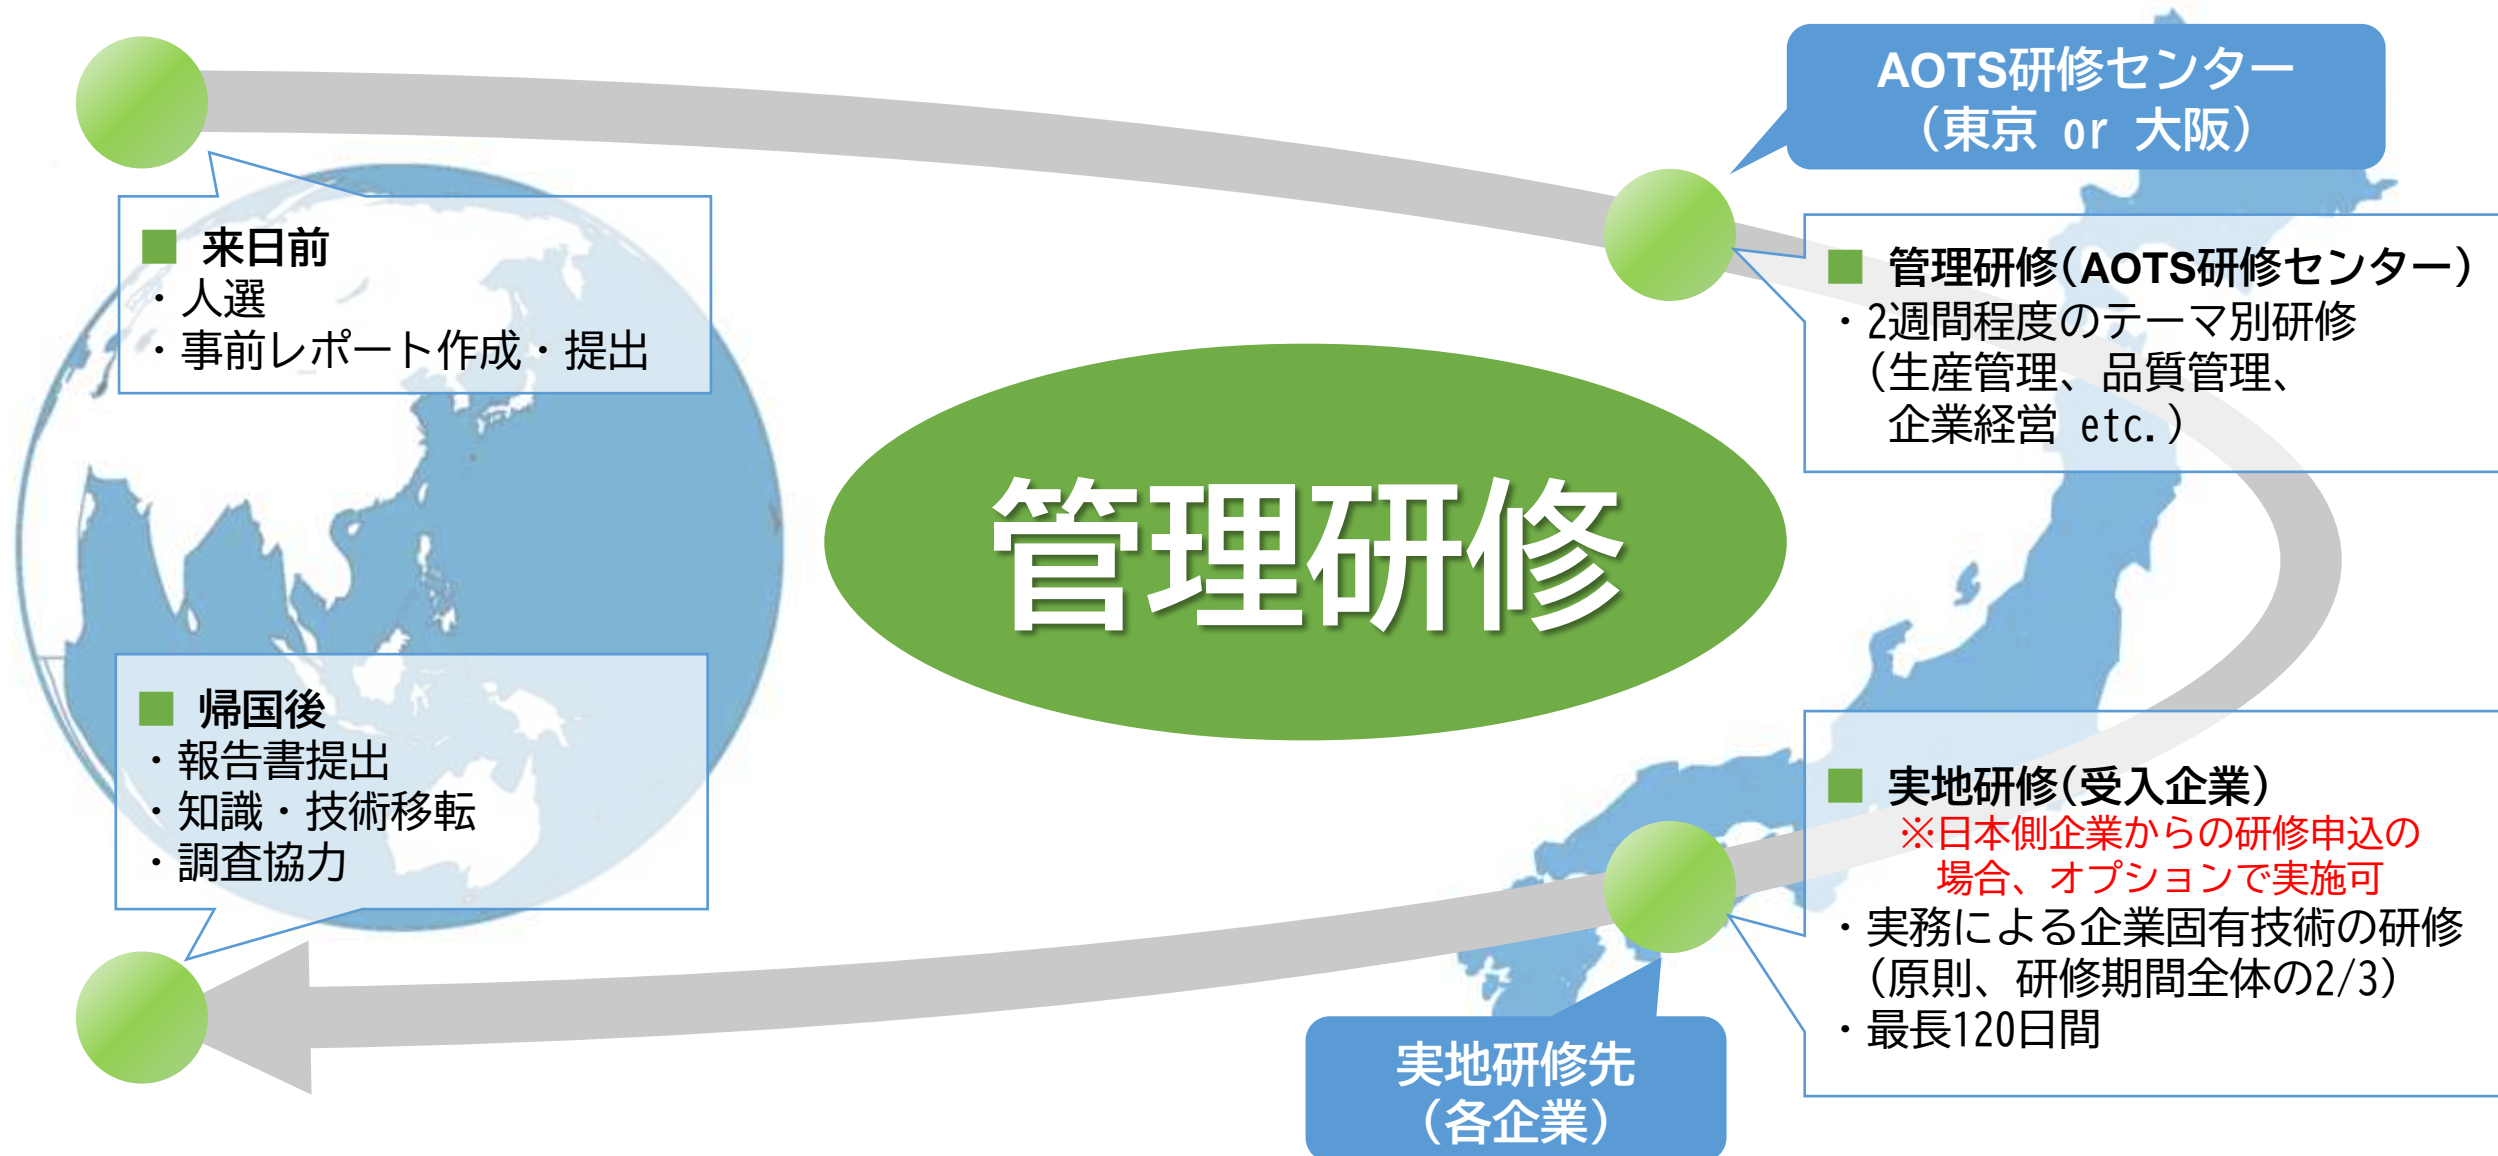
■ 来日前
・人選
・事前レポート作成・提出

AOTS研修センター
（東京 or 大阪）

■ 管理研修（AOTS研修センター）
・2週間程度のテーマ別研修
（生産管理、品質管理、
企業経営 etc.）

管理研修

■ 帰国後
・報告書提出
・知識・技術移転
・調査協力

■ 実地研修（受入企業）
※日本側企業からの研修申込の場合、オプションで実施可
・実務による企業固有技術の研修（原則、研修期間全体の2/3）
・最長120日間

実地研修先
（各企業）